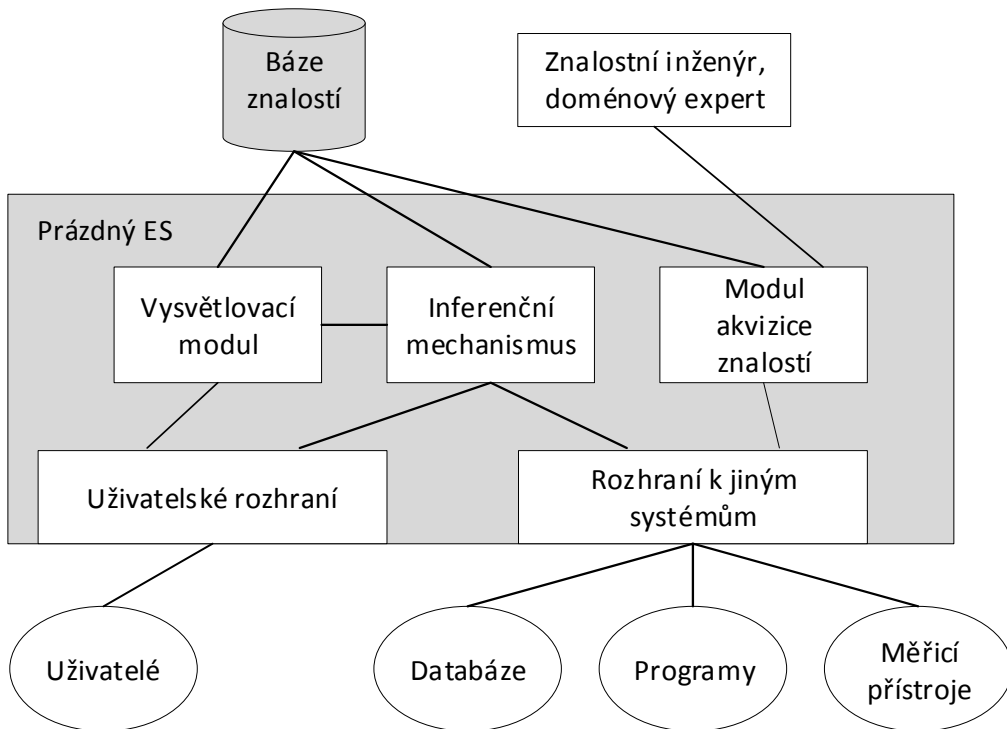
Báze znalostí

Znalostní inženýr, doménový expert

Prázdný ES

Vysvětlovací modul

Inferenční mechanismus

Modul akvizice znalostí

Uživatelské rozhraní

Rozhraní k jiným systémům

Uživatelé

Databáze

Programy

Měřicí přístroje